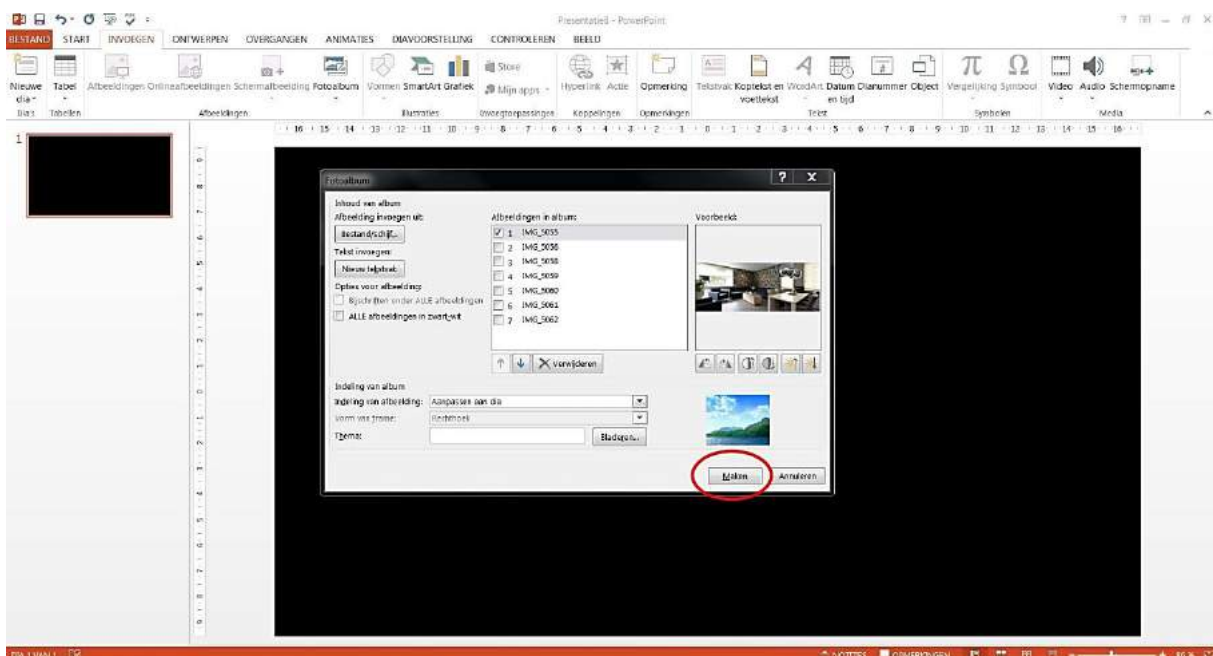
Presentatie8 - PowerPoint

BESTAND START INVOEGEN ONTWERPEN OVERGANGEN ANIMATIES DIAVOORSTELLING CONTROLEREN BEELD

Nieuwe dia Tabel Afbeeldingen Onlineafbeeldingen Schermafbeelding Fotoalbum Vormen SmartArt Grafiek Store Mijn apps Hyperlink Actie Opmerking Tekstvak Koptekst en voettekst WordArt Datum en tijd Dianummer Object Vergelijking Symbool Video Audio Schermopname

Dia's Tabellen Afbeeldingen Illustraties Invoegtoepassingen Koppelingen Opmerkingen Tekst Symbolen Media

16 15 14 13 12 11 10 9 8 7 6 5 4 3 2 1 0 1 2 3 4 5 6 7 8 9 10 11 12 13 14 15 16

1

Fotoalbum

Inhoud van album
Afbeelding invoegen uit:
Bestand/schijf...
Tekst invoegen:
Nieuw tekstvak
Opties voor afbeeldings
Bijschriften onder ALLE afbeeldingen
ALLE afbeeldingen in zwart-wit

Afbeeldingen in album:
1 IMG_5055
2 IMG_5056
3 IMG_5058
4 IMG_5059
5 IMG_5060
6 IMG_5061
7 IMG_5062

Voorbeeld:

Verwijderen

Indeling van album
Indeling van afbeelding: Aanpassen aan dia
Vorm van frame: Rechthoek
Thema: Bladeren...

Maken Annuleren

DIA 1 VAN 1 NOTITIES OPMERKINGEN